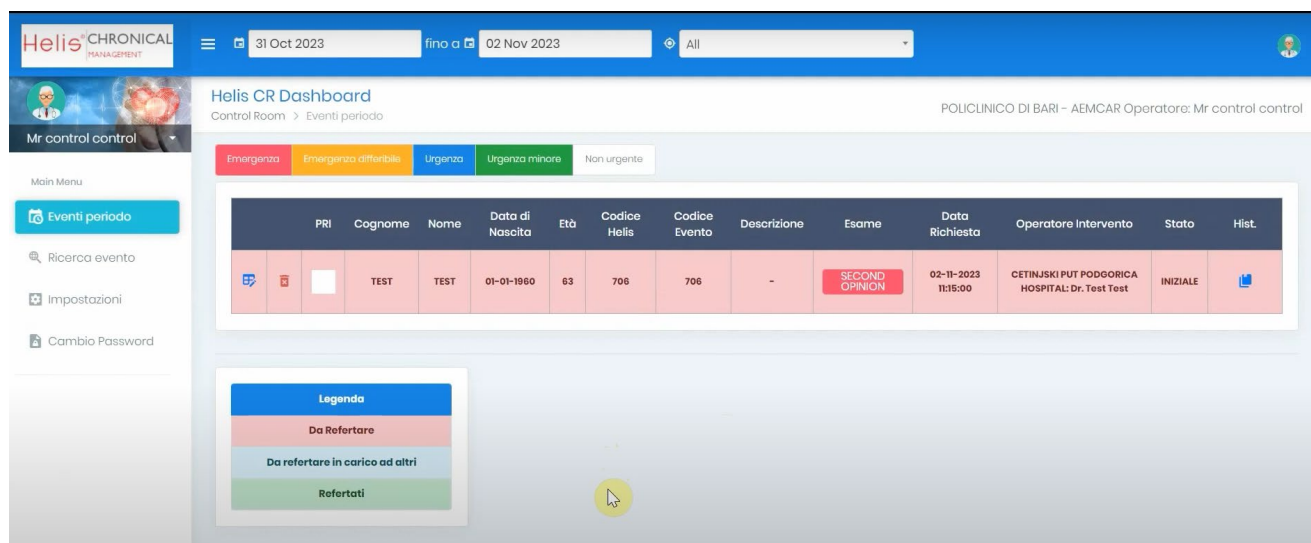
Helis® CHRONICAL MANAGEMENT

31 Oct 2023 fino a 02 Nov 2023 All

Mr control control

Main Menu

Eventi periodo

Ricerca evento

Impostazioni

Cambio Password

Helis CR Dashboard

Control Room > Eventi periodo

POLICLINICO DI BARI - AEMCAR Operatore: Mr control control

Emergenza Emergenza differibile Urgenza Urgenza minore Non urgente

| | | PRI | Cognome | Nome | Data di Nascita | Età | Codice Helis | Codice Evento | Descrizione | Esame | Data Richiesta | Operatore Intervento | Stato | Hist. |
|---|---|---|---|---|---|---|---|---|---|---|---|---|---|---|
| | | | TEST | TEST | 01-01-1960 | 63 | 706 | 706 | - | SECOND OPINION | 02-11-2023 11:15:00 | CETINJSKI PUT PODGORICA HOSPITAL: Dr. Test Test | INIZIALE | |

Legenda

Da Refertare

Da refertare in carico ad altri

Refertati